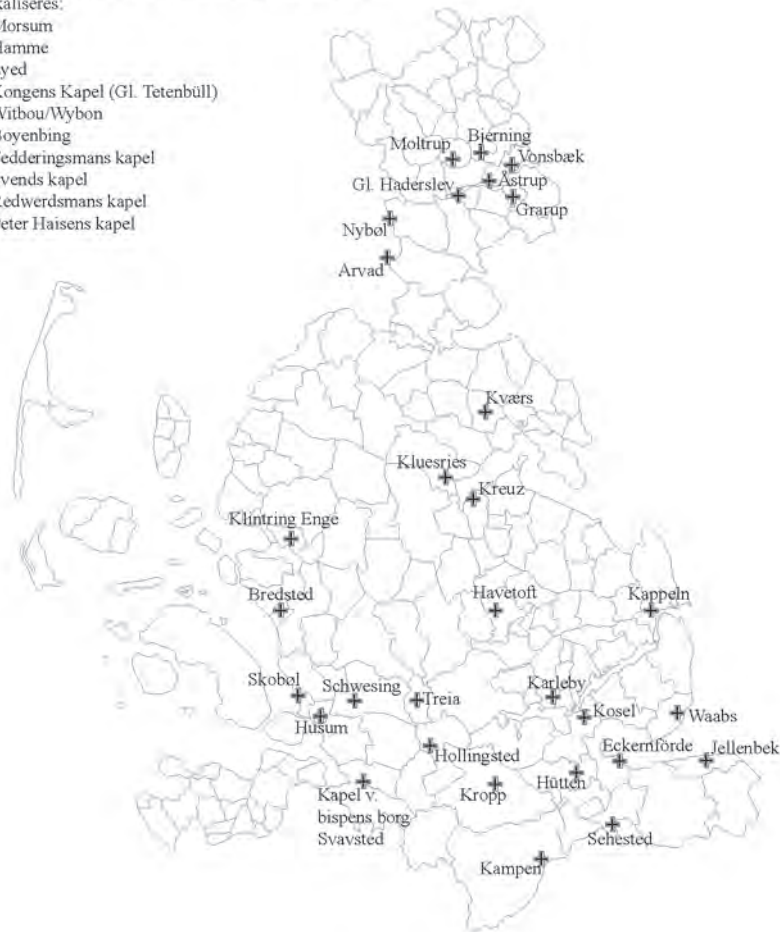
kaliseres:
Morsum
Hamme
yed
Kongens Kapel (Gl. Tetenbüll)
Witbou/Wybon
Boyenbing
Redderingsmans kapel
Svends kapel
Redwerdsmans kapel
Peter Haisens kapel

Moltrup
Bjerning
Vonsbæk
Gl. Haderslev
Åstrup
Grarup
Nybøl
Arvad
Kværs
Kluesries
Kreuz
Klintring Enge
Bredsted
Havetoft
Kappeln
Skobøl
Schwesing
Treia
Husum
Karleby
Kosel
Waabs
Hollingsted
Eckernförde
Jellenbek
Kapel v. bispens borg Svavsted
Kropp
Hütten
Sehested
Kampen